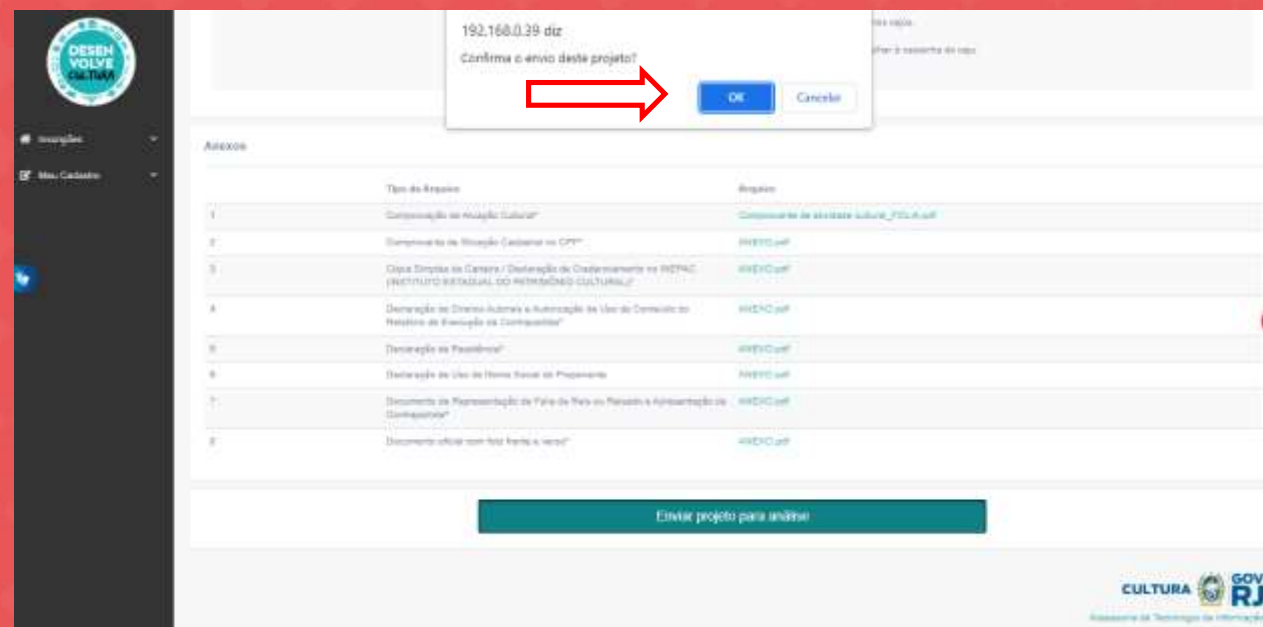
DESEN
VOLVE
CULTURA

Inscrições

Meu Cadastro

192.168.0.39 diz

Confirma o envio deste projeto?

OK

Cancelar

Anexos

| | Tipo de Arquivo | Arquivo |
|---|---|---|
| 1 | Comprovação de Atuação Cultural* | Comprovante de atividade cultural_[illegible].pdf |
| 2 | Comprovante de Situação Cadastral no CPF* | ANEXO.pdf |
| 3 | Cópia Simples da Carteira / Declaração de Credenciamento no INEPAC (INSTITUTO ESTADUAL DO PATRIMÔNIO CULTURAL)* | ANEXO.pdf |
| 4 | Declaração de Direitos Autorais e Autorização de Uso de Conteúdo no Relatório de Execução da Contrapartida* | ANEXO.pdf |
| 5 | Declaração de Residência* | ANEXO.pdf |
| 6 | Declaração de Uso de Nome Social do Proponente | ANEXO.pdf |
| 7 | Documento de Representação de Pais de Reis ou Parente e Apresentação da Contrapartida* | ANEXO.pdf |
| 8 | Documento oficial com foto frente e verso* | ANEXO.pdf |

Enviar projeto para análise

CULTURA GOV RJ

Assessoria de Tecnologia da Informação